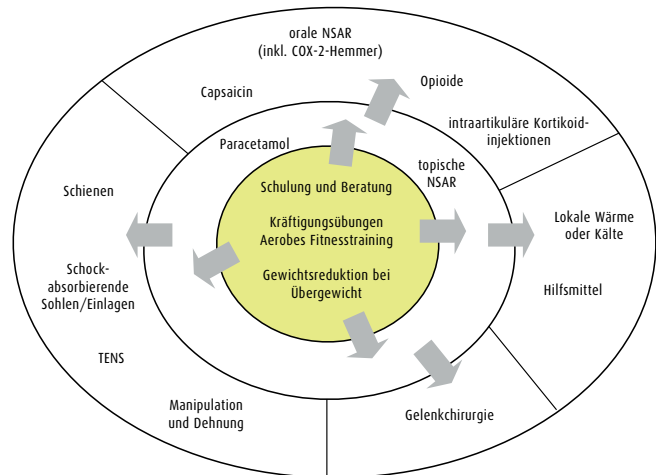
orale NSAR
(inkl. COX-2-Hemmer)

Capsaicin

Opioide

intraartikuläre Kortikoid-injektionen

Paracetamol

topische NSAR

Schienen

Schulung und Beratung

Kräftigungsübungen
Aerobes Fitnesstraining

Gewichtsreduktion bei Übergewicht

Lokale Wärme oder Kälte

Schock-absorbierende Sohlen/Einlagen

Hilfsmittel

TENS

Manipulation und Dehnung

Gelenkchirurgie